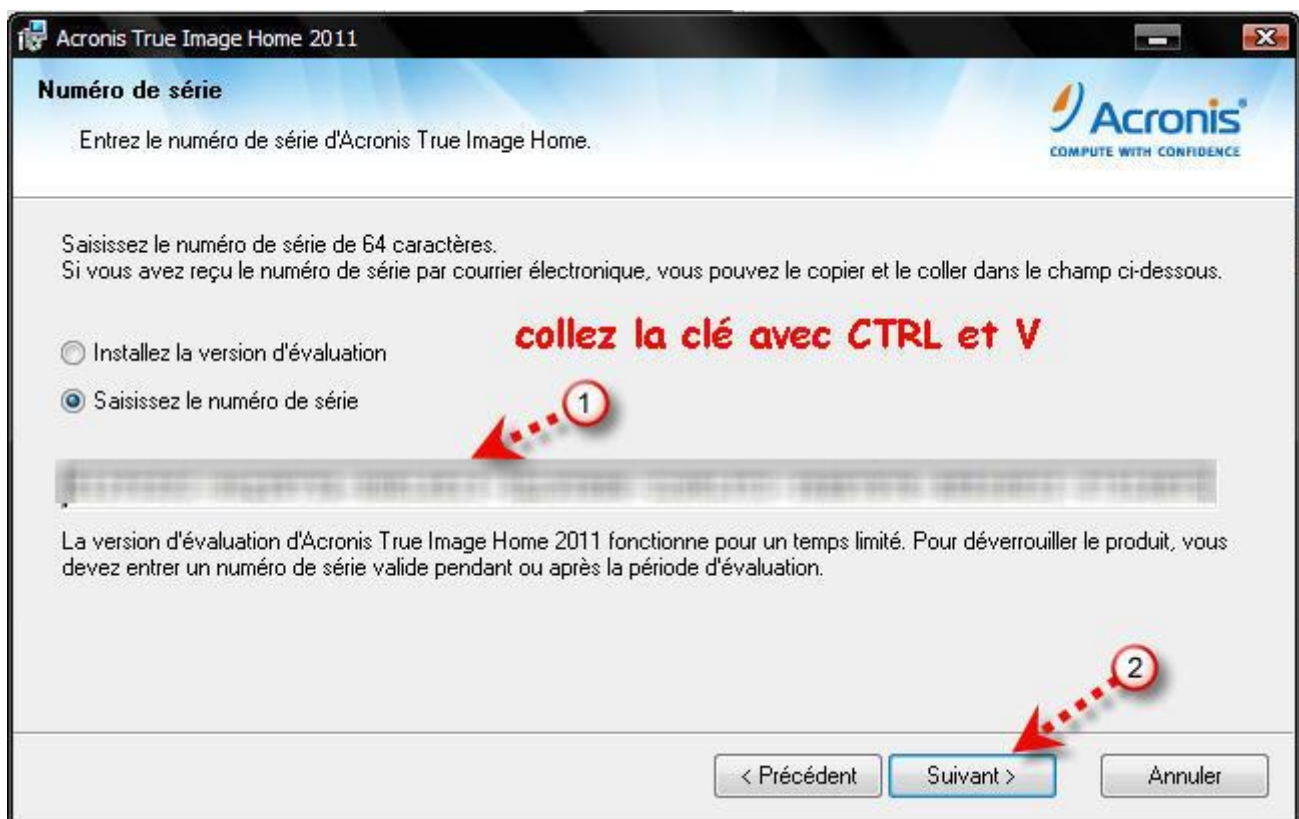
Acronis True Image Home 2011

Numéro de série

Entrez le numéro de série d'Acronis True Image Home.

Acronis
COMPUTE WITH CONFIDENCE

Saisissez le numéro de série de 64 caractères.
Si vous avez reçu le numéro de série par courrier électronique, vous pouvez le copier et le coller dans le champ ci-dessous.

collez la clé avec CTRL et V

Installez la version d'évaluation

Saisissez le numéro de série

1

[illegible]

La version d'évaluation d'Acronis True Image Home 2011 fonctionne pour un temps limité. Pour déverrouiller le produit, vous devez entrer un numéro de série valide pendant ou après la période d'évaluation.

2

< Précédent

Suivant >

Annuler